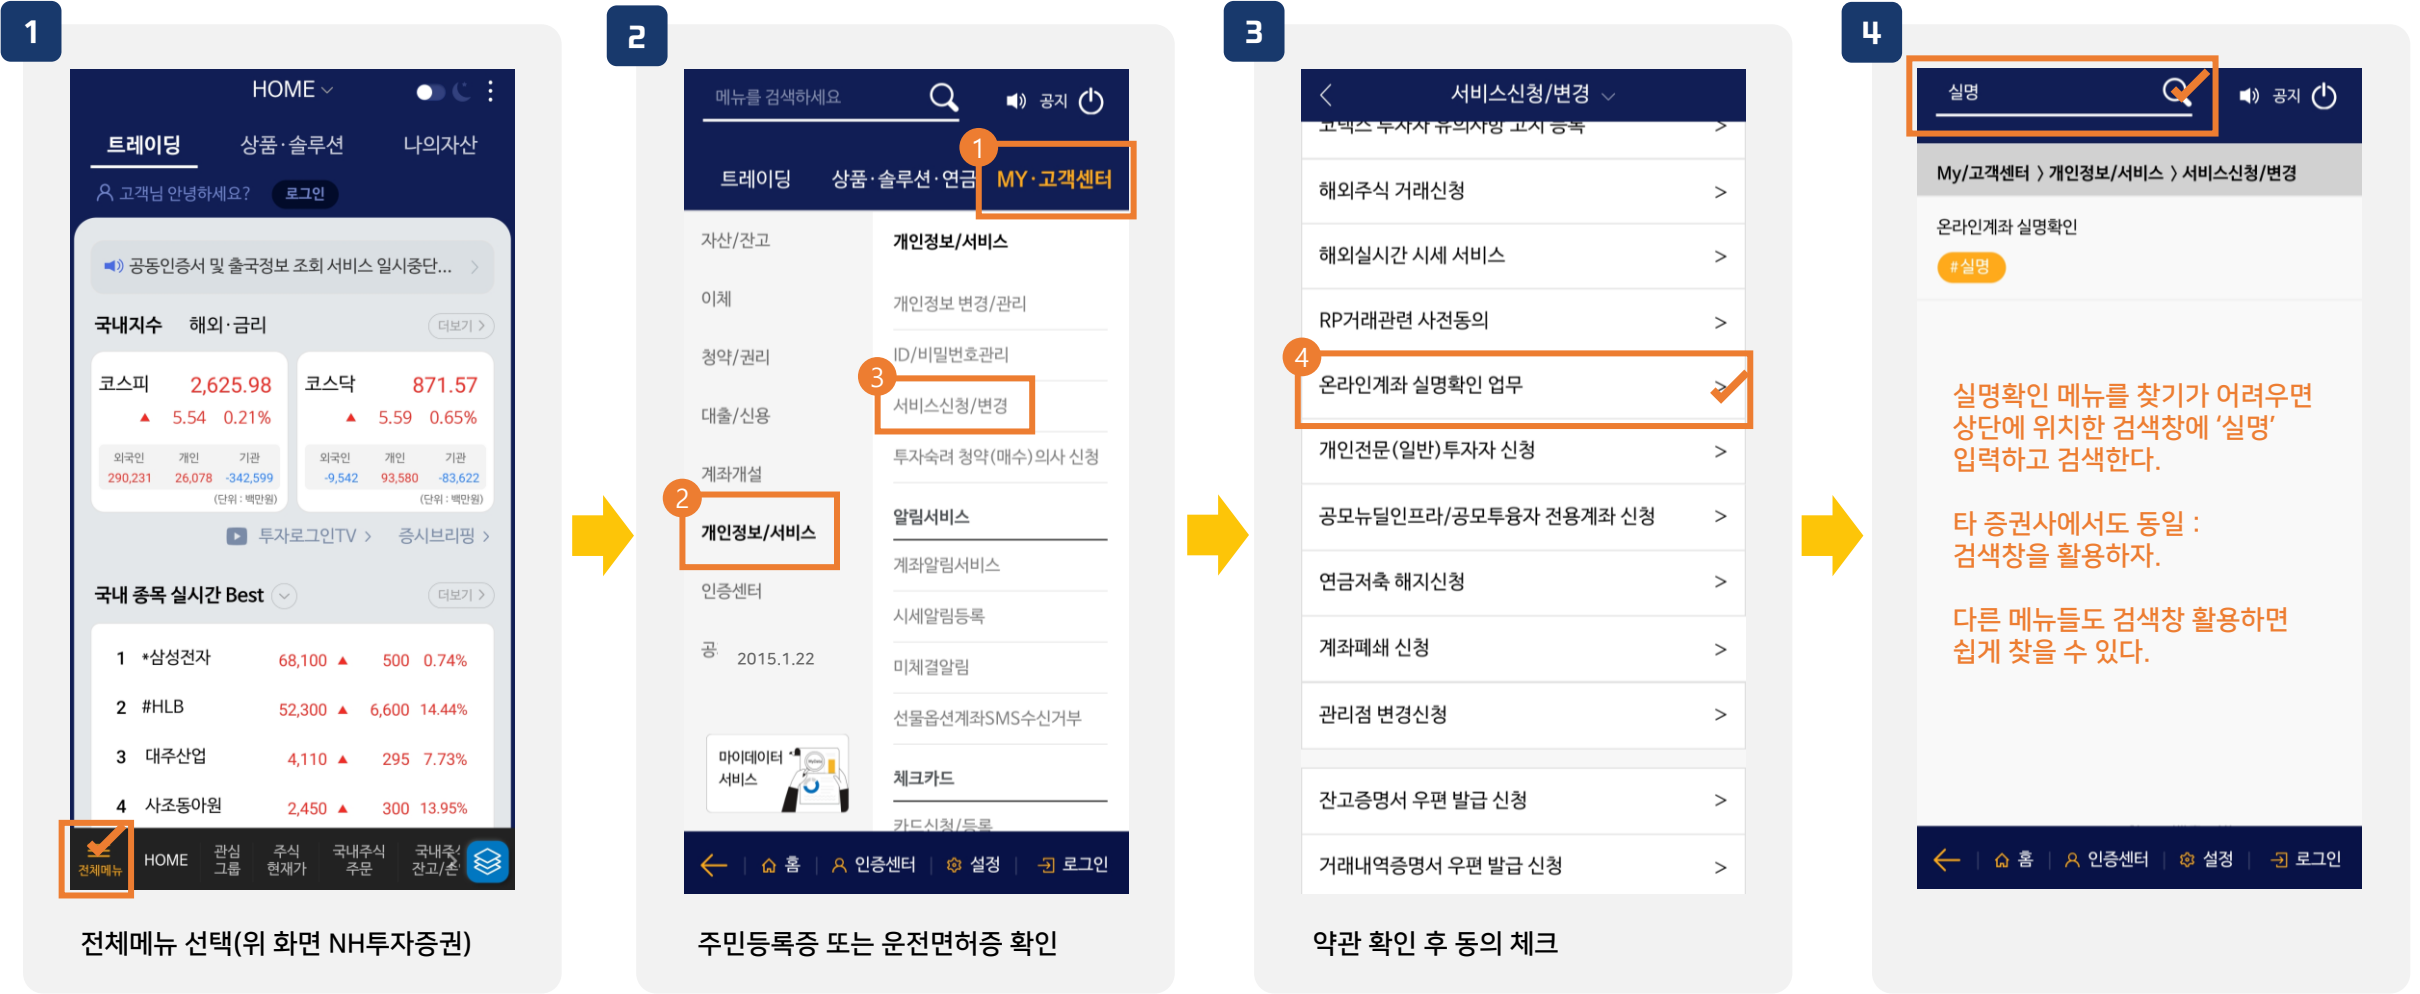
1

HOME

트레이딩 상품·솔루션 나의자산

고객님 안녕하세요? 로그인

공동인증서 및 출국정보 조회 서비스 일시중단...

국내지수 해외·금리 더보기

| 코스피 | 2,625.98 |
|---|---|
| ▲ 5.54 | 0.21% |
| 외국인 290,231 | 개인 26,078 | 기관 -342,599 |

(단위 : 백만원)

| 코스닥 | 871.57 |
|---|---|
| ▲ 5.59 | 0.65% |
| 외국인 -9,542 | 개인 93,580 | 기관 -83,622 |

(단위 : 백만원)

투자로그인TV > 증시브리핑 >

국내 종목 실시간 Best 더보기

| 1 | *삼성전자 | 68,100 ▲ | 500 | 0.74% |
|---|---|---|---|---|
| 2 | #HLB | 52,300 ▲ | 6,600 | 14.44% |
| 3 | 대주산업 | 4,110 ▲ | 295 | 7.73% |
| 4 | 사조동아원 | 2,450 ▲ | 300 | 13.95% |

전체메뉴 HOME 관심그룹 주식현재가 국내주식주문 국내주식잔고/손

전체메뉴 선택(위 화면 NH투자증권)

2

메뉴를 검색하세요 공지

트레이딩 상품·솔루션·연금 1 MY·고객센터

자산/잔고 이체 청약/권리 대출/신용 계좌개설 2 개인정보/서비스 인증센터 공 2015.1.22

개인정보/서비스
개인정보 변경/관리
ID/비밀번호관리
3 서비스신청/변경
투자숙려 청약(매수)의사 신청

알림서비스
계좌알림서비스
시세알림등록
미체결알림
선물옵션계좌SMS수신거부

체크카드
카드신청/등록

마이데이터 서비스

홈 인증센터 설정 로그인

주민등록증 또는 운전면허증 확인

3

서비스신청/변경

해외주식 거래신청 >
해외실시간 시세 서비스 >
RP거래관련 사전동의 >
4 온라인계좌 실명확인 업무
개인전문(일반)투자자 신청 >
공모뉴딜인프라/공모투융자 전용계좌 신청 >
연금저축 해지신청 >
계좌폐쇄 신청 >
관리점 변경신청 >
잔고증명서 우편 발급 신청 >
거래내역증명서 우편 발급 신청 >

약관 확인 후 동의 체크

4

실명 공지

My/고객센터 > 개인정보/서비스 > 서비스신청/변경

온라인계좌 실명확인
#실명

실명확인 메뉴를 찾기가 어려우면 상단에 위치한 검색창에 '실명' 입력하고 검색한다.

타 증권사에서도 동일 : 검색창을 활용하자.

다른 메뉴들도 검색창 활용하면 쉽게 찾을 수 있다.

홈 인증센터 설정 로그인